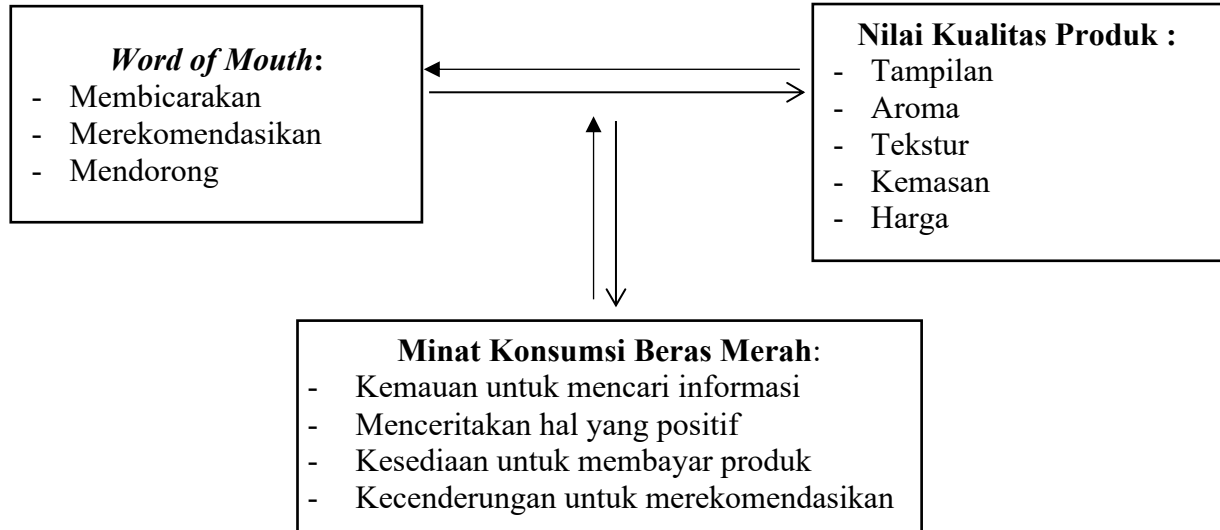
*Word of Mouth*:
- Membicarakan
- Merekomendasikan
- Mendorong

Nilai Kualitas Produk :
- Tampilan
- Aroma
- Tekstur
- Kemasan
- Harga

Minat Konsumsi Beras Merah:
- Kemauan untuk mencari informasi
- Menceritakan hal yang positif
- Kesediaan untuk membayar produk
- Kecenderungan untuk merekomendasikan